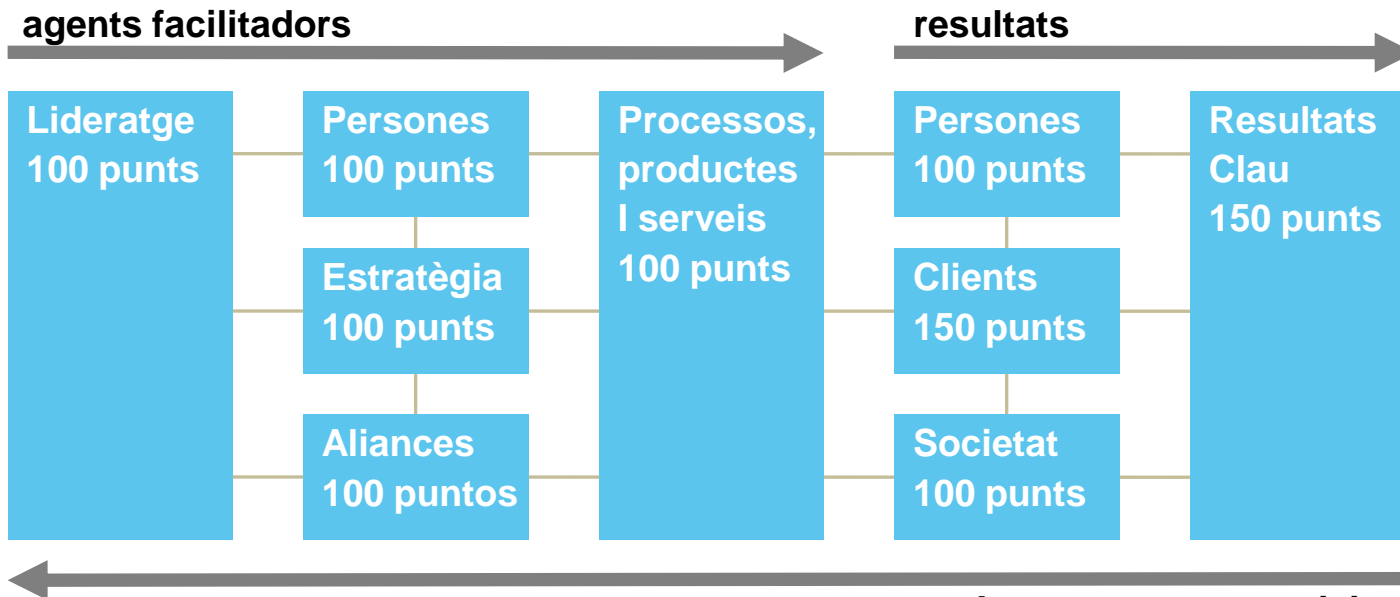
agents facilitadors

resultats

Lideratge
100 punts

Persones
100 punts

Estratègia
100 punts

Aliances
100 puntos

Processos, productes I serveis
100 punts

Persones
100 punts

Clients
150 punts

Societat
100 punts

Resultats Clau
150 punts

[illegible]